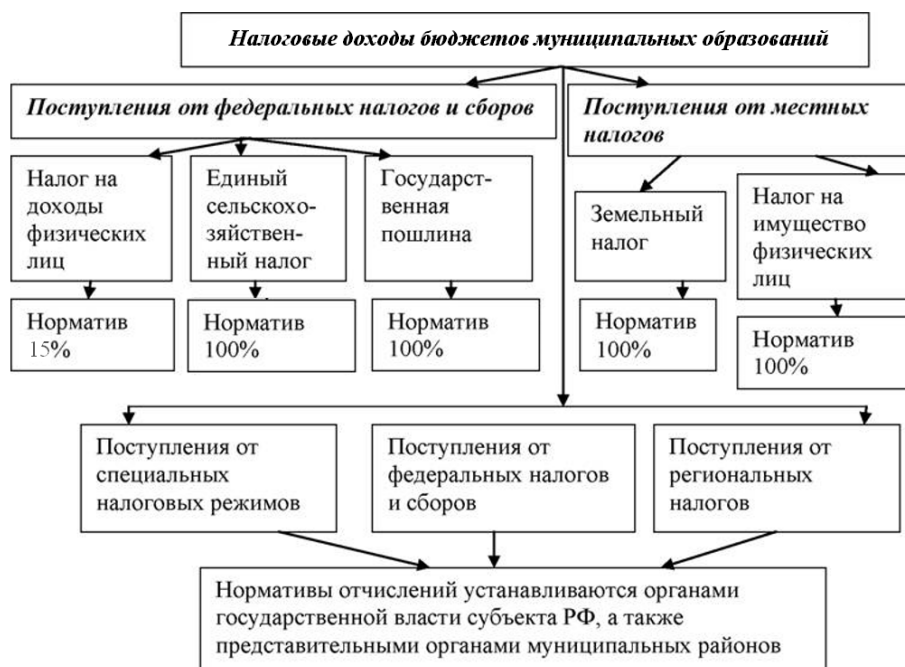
Налоговые доходы бюджетов муниципальных образований

Поступления от федеральных налогов и сборов

Поступления от местных налогов

Налог на доходы физических лиц

Единый сельскохозяйственный налог

Государственная пошлина

Земельный налог

Налог на имущество физических лиц

Норматив 15%

Норматив 100%

Норматив 100%

Норматив 100%

Норматив 100%

Поступления от специальных налоговых режимов

Поступления от федеральных налогов и сборов

Поступления от региональных налогов

Нормативы отчислений устанавливаются органами государственной власти субъекта РФ, а также представительными органами муниципальных районов